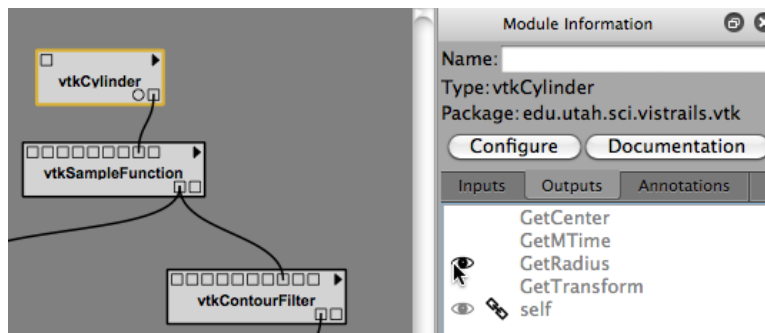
vtkCylinder

vtkSampleFunction

vtkContourFilter

Module Information

Name:

Type: vtkCylinder

Package: edu.utah.sci.vistrails.vtk

Configure

Documentation

Inputs

Outputs

Annotations

GetCenter
GetMTime
GetRadius
GetTransform
self